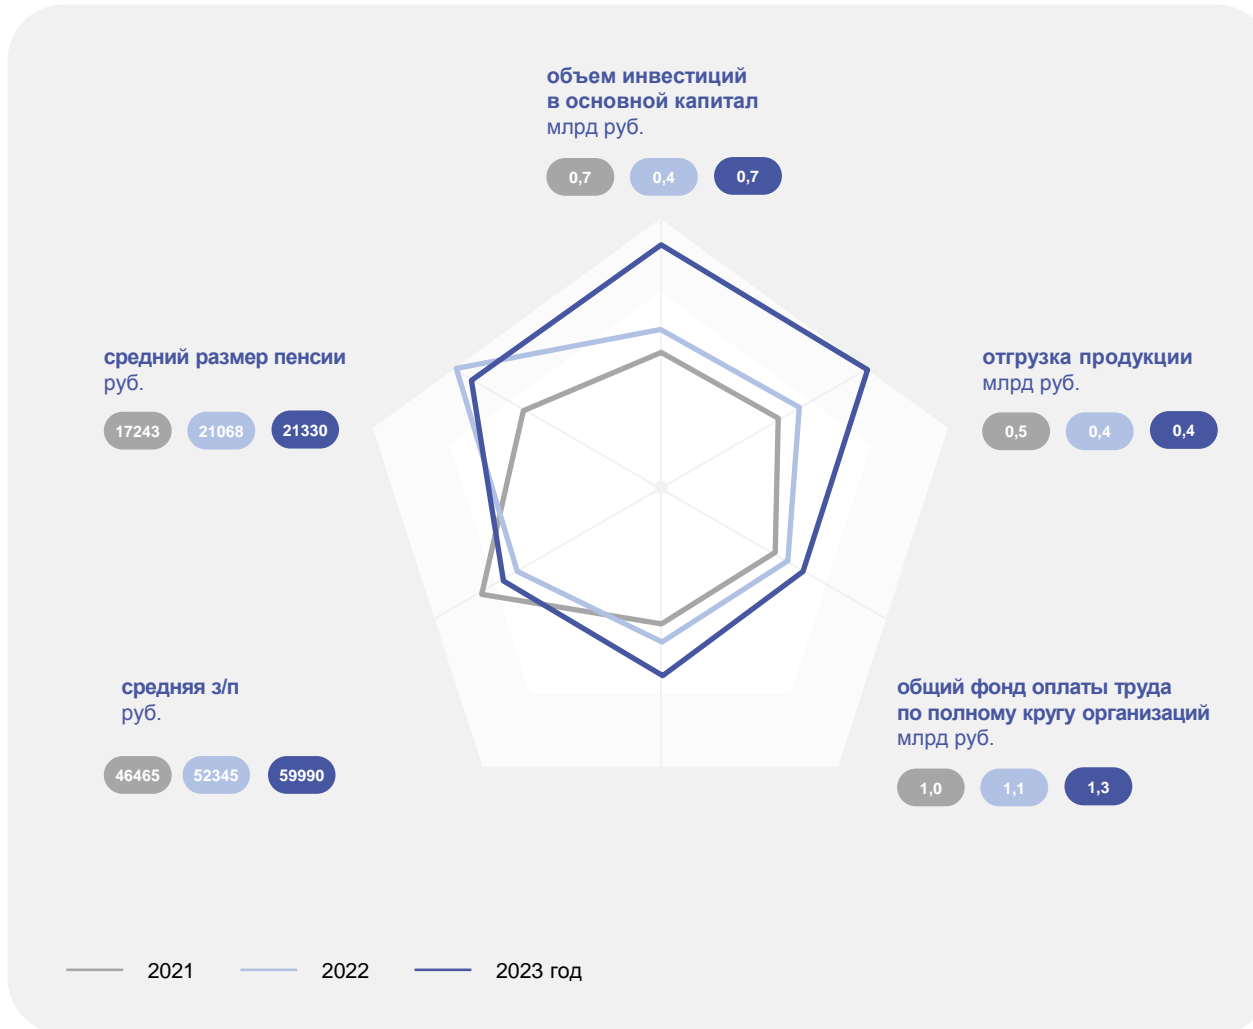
объем инвестиций в основной капитал
млрд руб.

0,7 0,4 0,7

средний размер пенсии
руб.

17243 21068 21330

отгрузка продукции
млрд руб.

0,5 0,4 0,4

средняя з/п
руб.

46465 52345 59990

общий фонд оплаты труда по полному кругу организаций
млрд руб.

1,0 1,1 1,3

2021 2022 2023 год